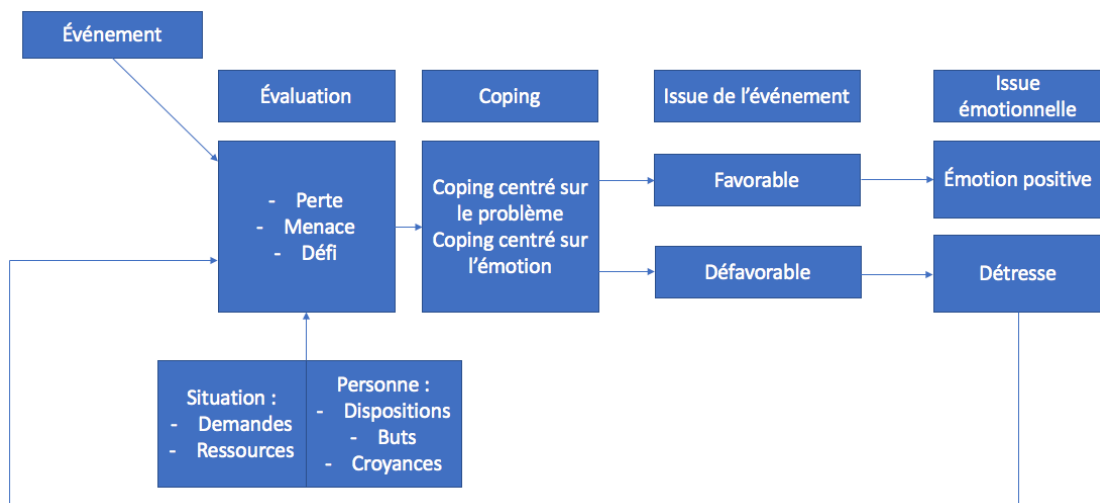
Événement

Évaluation

Coping

Issue de l'événement

Issue émotionnelle

- Perte
- Menace
- Défi

Coping centré sur le problème
Coping centré sur l'émotion

Favorable

Émotion positive

Défavorable

Détresse

Situation :
- Demandes
- Ressources

Personne :
- Dispositions
- Buts
- Croyances